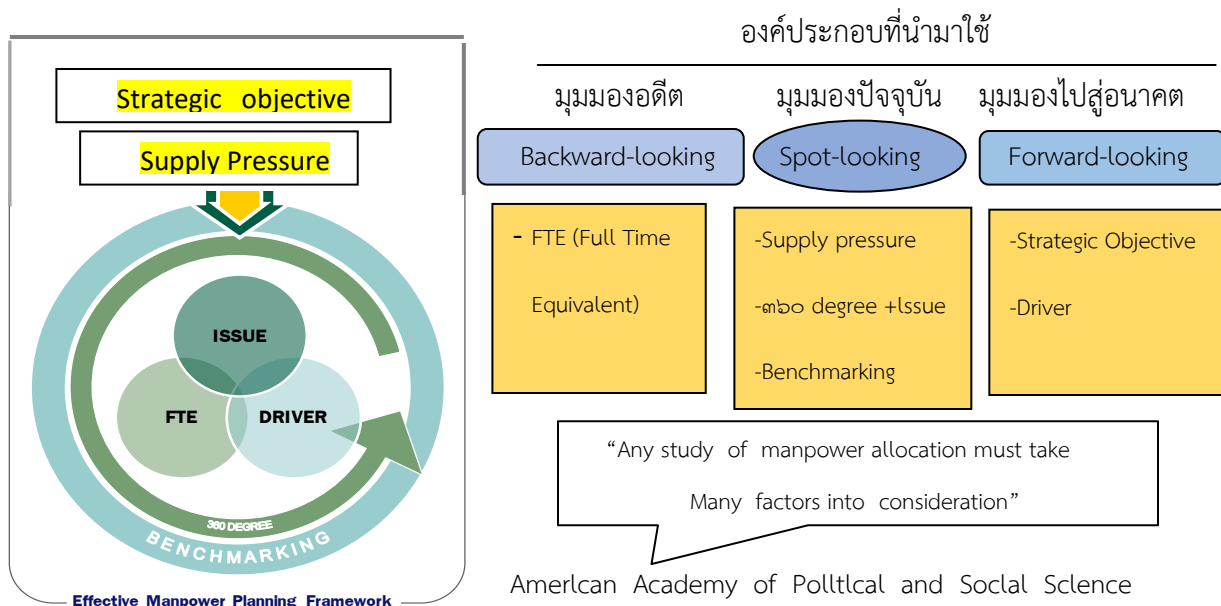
Strategic objective

Supply Pressure

ISSUE

FTE

DRIVER

360 DEGREE

BENCHMARKING

Effective Manpower Planning Framework

องค์ประกอบที่นำมาใช้

มุมมองอดีต

มุมมองปัจจุบัน

มุมมองไปสู่อนาคต

Backward-looking

Spot-looking

Forward-looking

- FTE (Full Time Equivalent)

-Supply pressure

-๓๖๐ degree +Issue

-Benchmarking

-Strategic Objective

-Driver

“Any study of manpower allocation must take Many factors into consideration”

Amerlcan Academy of Polltlcal and Soclal Sclence